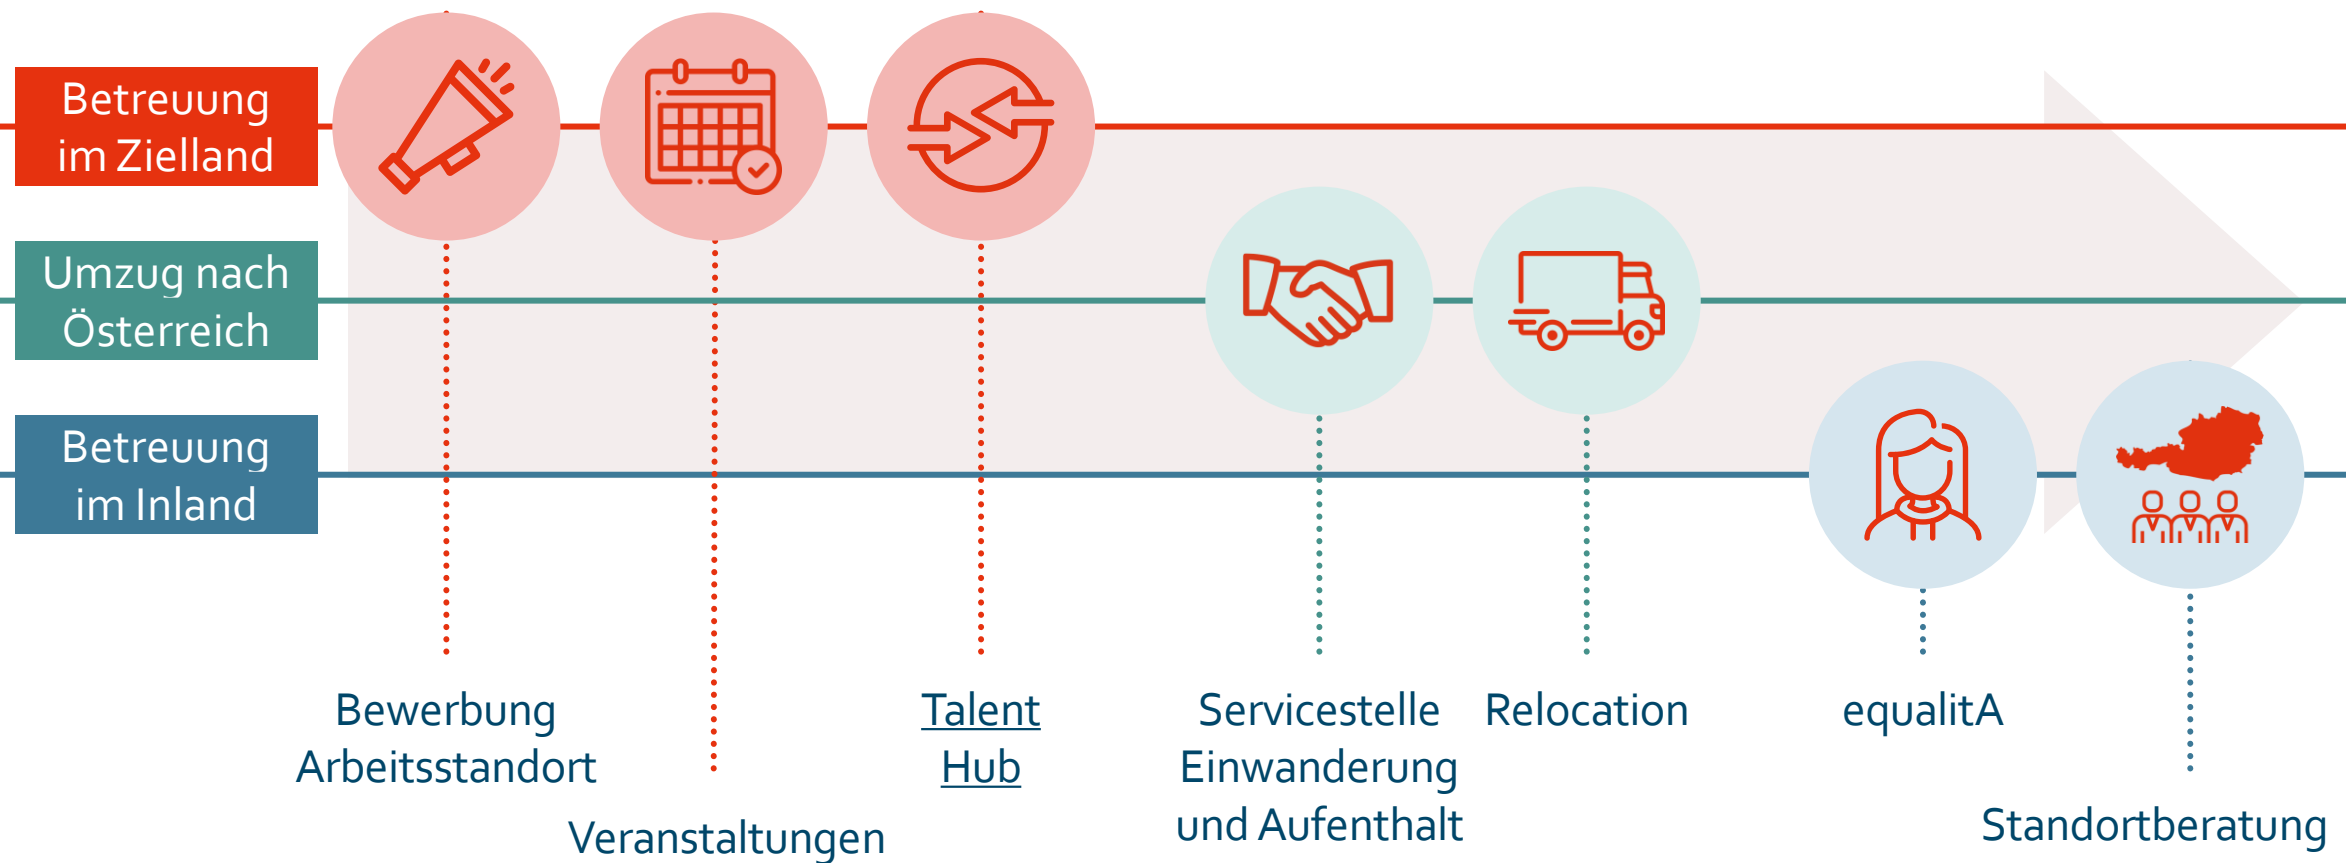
Betreuung im Zielland

Umzug nach Österreich

Betreuung im Inland

Bewerbung Arbeitsstandort

Veranstaltungen

Talent Hub

Servicestelle Einwanderung und Aufenthalt

Relocation

equalitA

Standortberatung